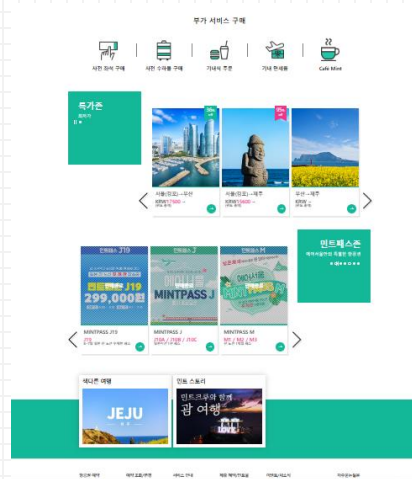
부가 서비스 구매

사전 좌석 구매

사전 수하물 구매

기내식 주문

기내 면세품

Cafe Mint

특가존

더보기

서울(김포) → 부산

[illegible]

서울(김포) → 제주

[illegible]

부산 → 제주

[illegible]

민트패스존

제주여행자의 특별한 혜택

민트패스 J19

민트패스 J

민트패스 M

민트패스 J19

299,000원

MINTPASS J

MINTPASS J19

MINTPASS J

MINTPASS M

섹시존 매뉴

민트 스토리

JEJU

민트크루와 함께

괌 여행

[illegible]